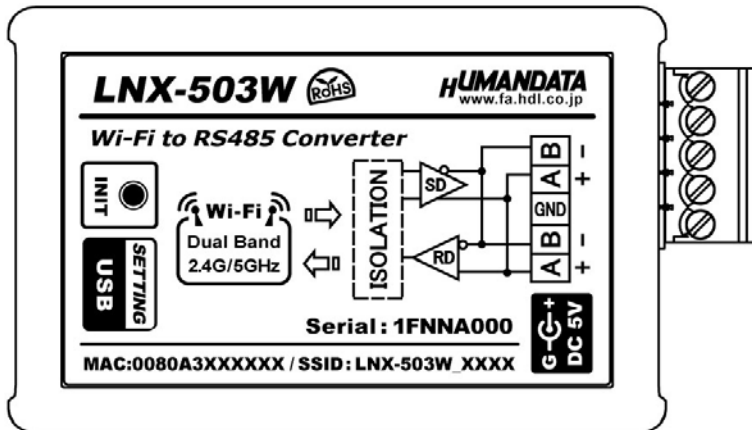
LNX-503W RoHS HUMANDATA www.fa.hdl.co.jp

Wi-Fi to RS485 Converter

INIT

Wi-Fi Dual Band 2.4G/5GHz

USB SETTING

ISOLATION

SD

RD

B −
A +
GND
B −
A +

Serial : 1FNNA000

G + DC 5V

MAC:0080A3XXXXXX / SSID : LNX-503W_XXXX